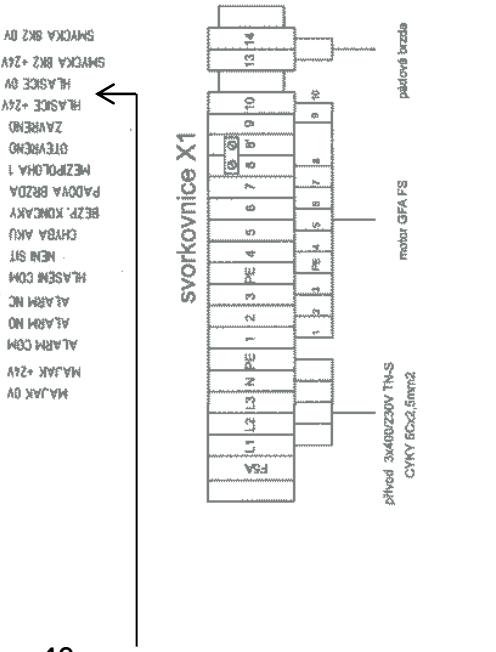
SMYCKA BK2 0V
SMYCKA BK2 +24V
HLASICE 0V
HLASICE +24V
ZAVRENO
OTEVRENO
MEZIPOLOHA 1
PADOVA BRZDA
BEZP. KONCAKY
CHYBA VRS
NENI SIT
HLASENI COM
ALARM NC
ALARM NO
ALARM COM
MAJAK +24V
MAJAK 0V

svorkovnice X1

| FS4 | L1 | L2 | L3 | N | PE | 1 | 2 | 3 | PE | 4 | 5 | 6 | 7 | 8 | 8' | 9 | 10 | 13 | 14 |
|---|---|---|---|---|---|---|---|---|---|---|---|---|---|---|---|---|---|---|---|
| | | | | | | 1 | 2 | 3 | PE | 4 | 5 | 6 | 7 | 8 | | 9 | 10 | | |

přívod 3x400/230V TN-S
CYKY 5Cx2,5mm2

motor GFA FS

pádová brzda

10